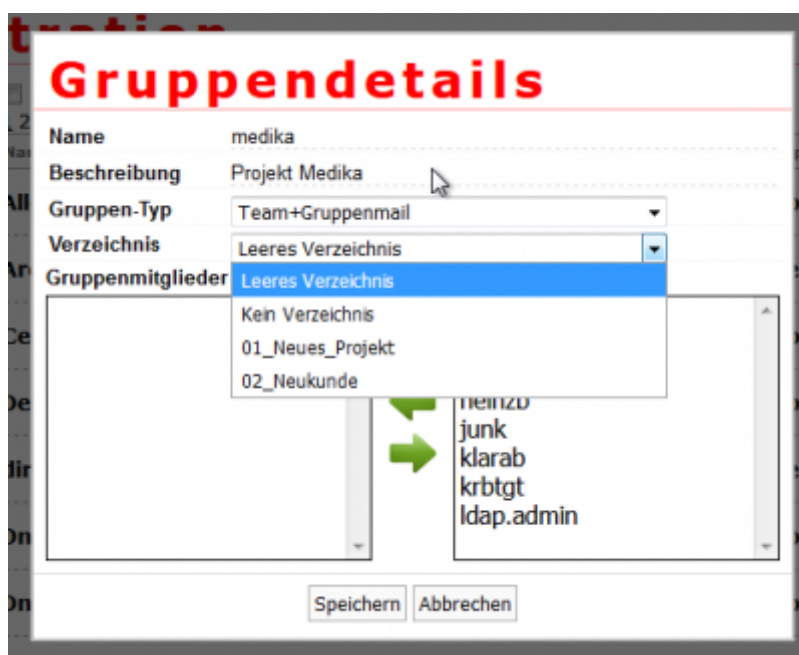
Gruppendetails

Name medika

Beschreibung Projekt Medika

Gruppen-Typ Team+Gruppenmail

Verzeichnis Leeres Verzeichnis

Gruppenmitglieder

Leeres Verzeichnis
Kein Verzeichnis
01_Neues_Projekt
02_Neukunde

heinzb
junk
klarab
krbtgt
ldap.admin

Speichern Abbrechen